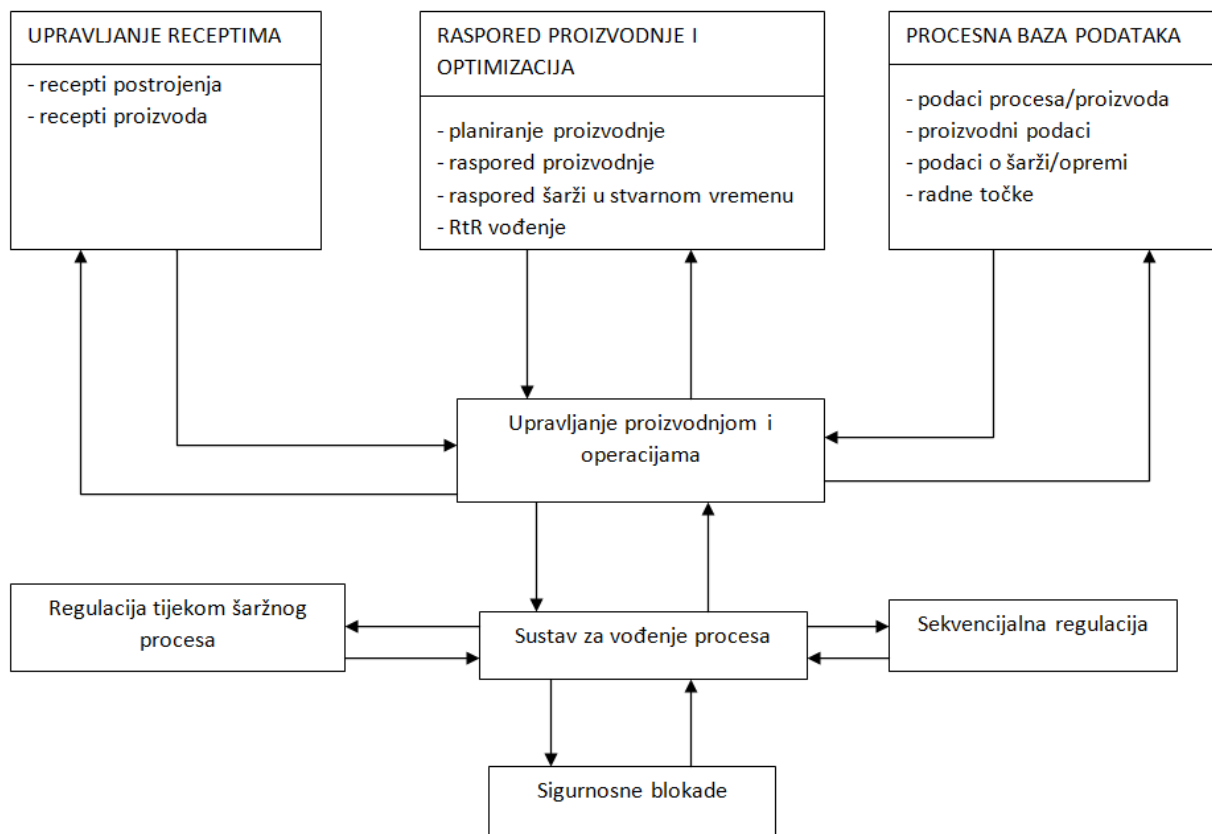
UPRAVLJANJE RECEPTIMA

- recepti postrojenja
- recepti proizvoda

RASPORED PROIZVODNJE I OPTIMIZACIJA

- planiranje proizvodnje
- raspored proizvodnje
- raspored šarži u stvarnom vremenu
- RtR vođenje

PROCESNA BAZA PODATAKA

- podaci procesa/proizvoda
- proizvodni podaci
- podaci o šarži/opremi
- radne točke

Upravljanje proizvodnjom i operacijama

Regulacija tijekom šaržnog procesa

Sustav za vođenje procesa

Sekvencijalna regulacija

Sigurnosne blokade